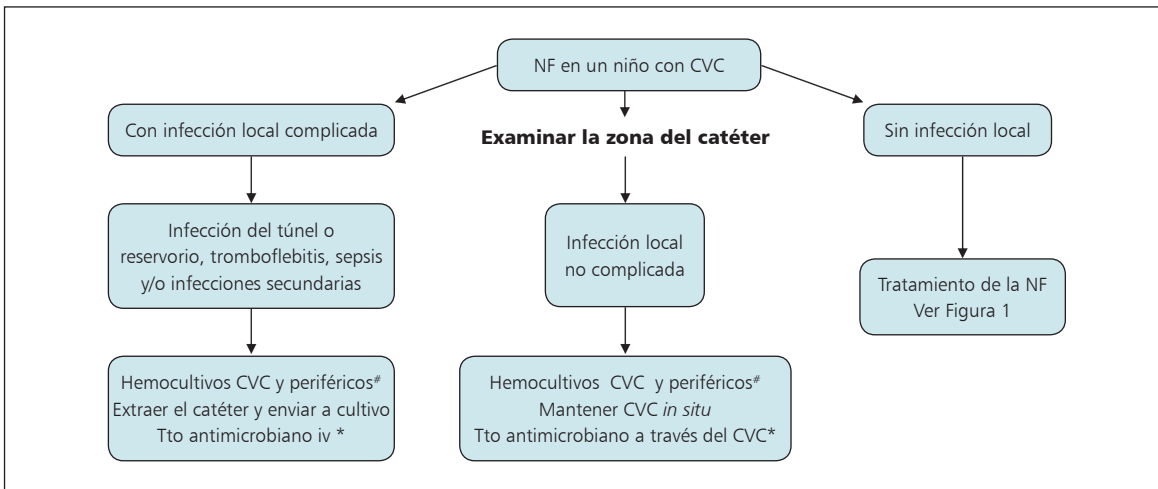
NF en un niño con CVC

Con infección local complicada

Examinar la zona del catéter

Sin infección local

Infección del túnel o reservorio, tromboflebitis, sepsis y/o infecciones secundarias

Infección local no complicada

Tratamiento de la NF
Ver Figura 1

Hemocultivos CVC y periféricos$^{\#}$
Extraer el catéter y enviar a cultivo
Tto antimicrobiano iv *

Hemocultivos CVC y periféricos$^{\#}$
Mantener CVC *in situ*
Tto antimicrobiano a través del CVC*